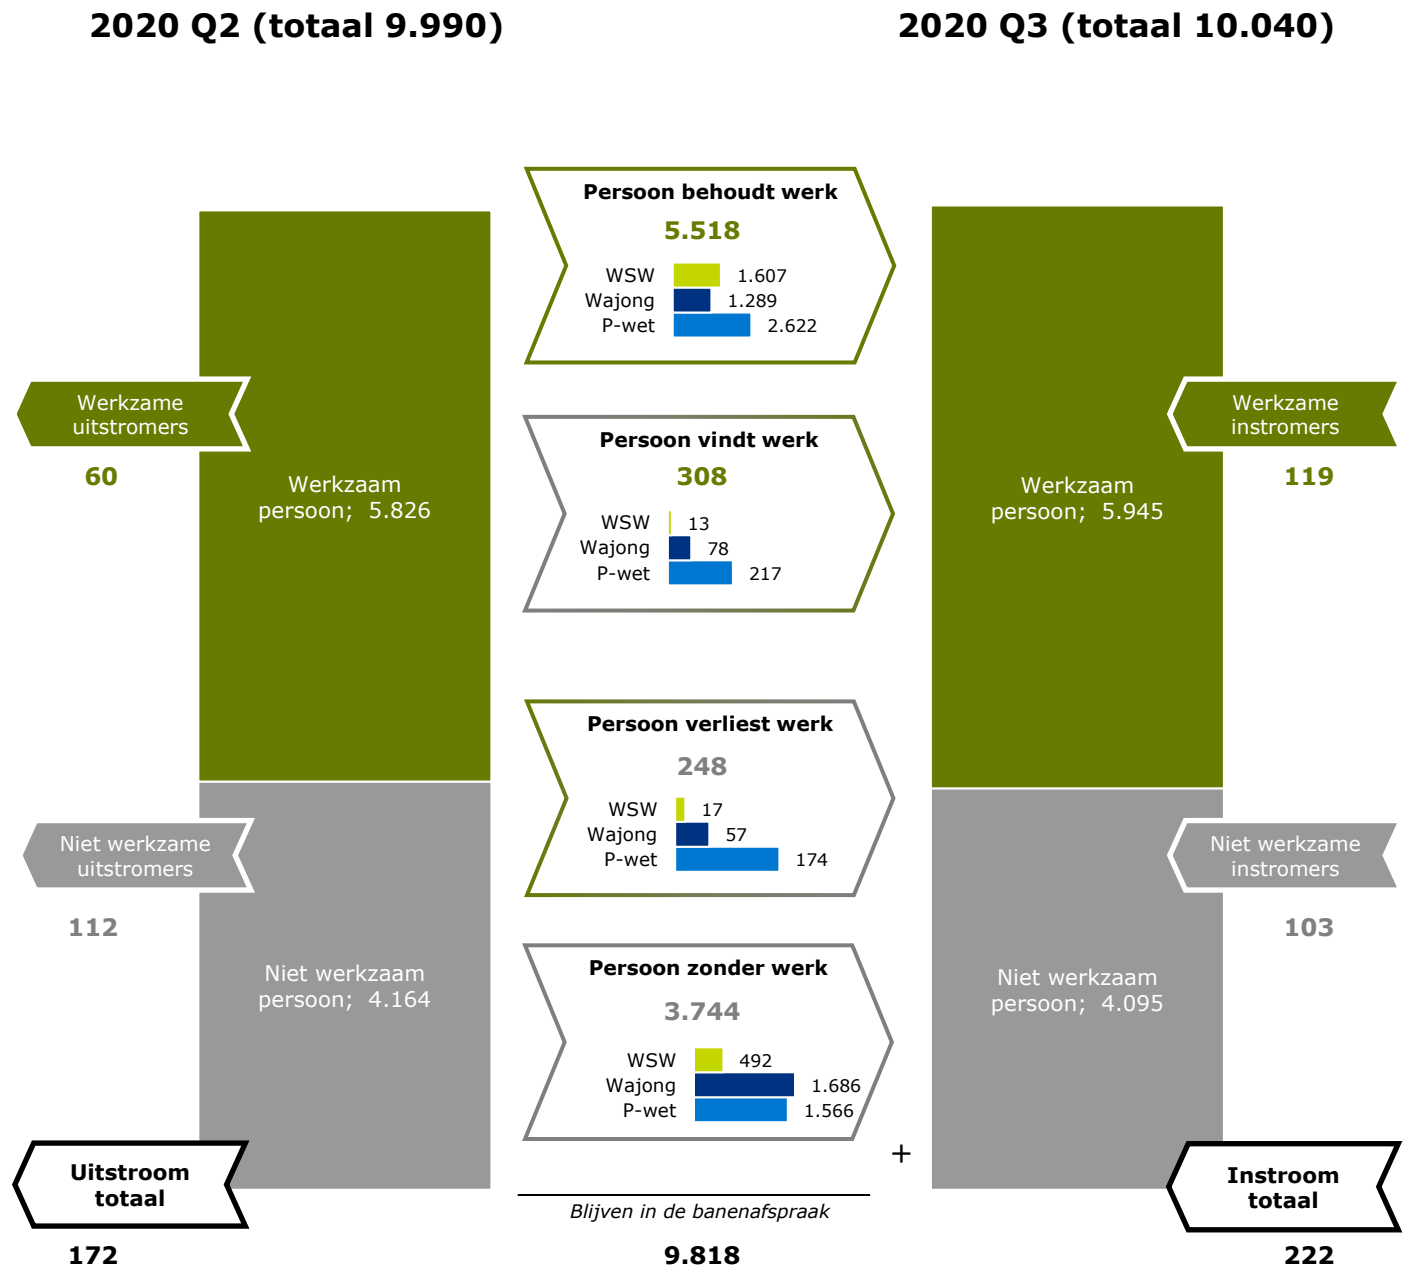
2020 Q2 (totaal 9.990)

2020 Q3 (totaal 10.040)

Werkzame uitstromers

60

Werkzaam persoon; 5.826

Niet werkzame uitstromers

112

Niet werkzaam persoon; 4.164

Uitstroom totaal

172

Persoon behoudt werk

5.518

WSW 1.607
Wajong 1.289
P-wet 2.622

Persoon vindt werk

308

WSW 13
Wajong 78
P-wet 217

Persoon verliest werk

248

WSW 17
Wajong 57
P-wet 174

Persoon zonder werk

3.744

WSW 492
Wajong 1.686
P-wet 1.566

+

Blijven in de banenafspraak

9.818

Werkzaam persoon; 5.945

Werkzame instromers

119

Niet werkzaam persoon; 4.095

Niet werkzame instromers

103

Instroom totaal

222